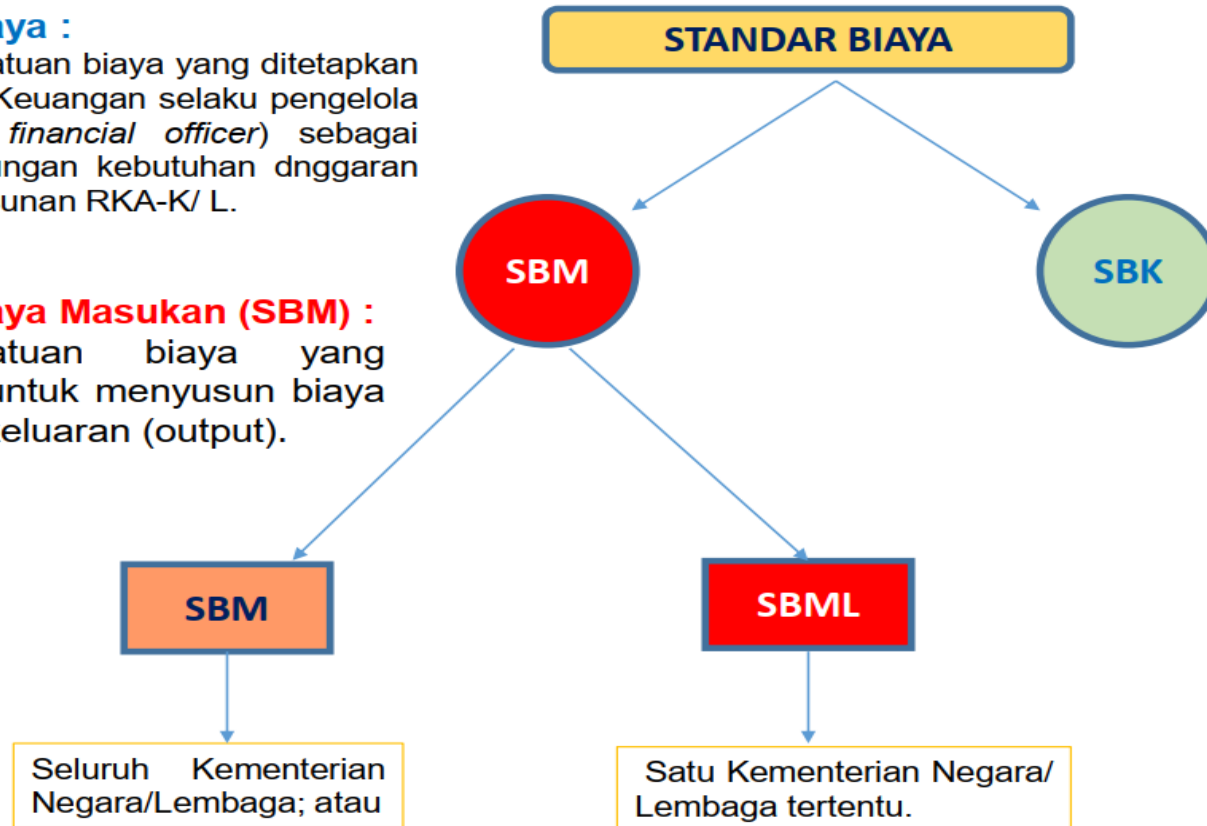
aya :
atuan biaya yang ditetapkan Keuangan selaku pengelola *financial officer*) sebagai ungan kebutuhan dnggaran unan RKA-K/ L.

aya Masukan (SBM) :
atuan biaya yang untuk menyusun biaya eluaran (output).

STANDAR BIAYA

SBM

SBK

SBM

SBML

Seluruh Kementerian Negara/Lembaga; atau

Satu Kementerian Negara/ Lembaga tertentu.